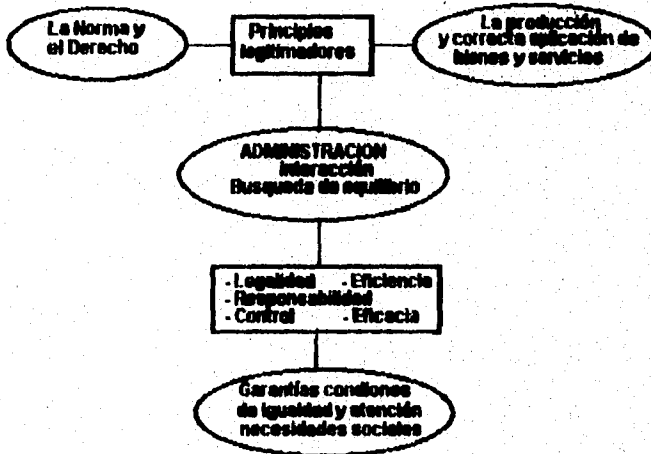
La Norma y el Derecho

Principios legitimadores

La producción y correcta aplicación de bienes y servicios

ADMINISTRACION
Interacción
Busqueda de equilibrio

- Legalidad - Eficiencia
- Responsabilidad
- Control - Eficacia

Garantías condiones de igualdad y atención necesidades sociales